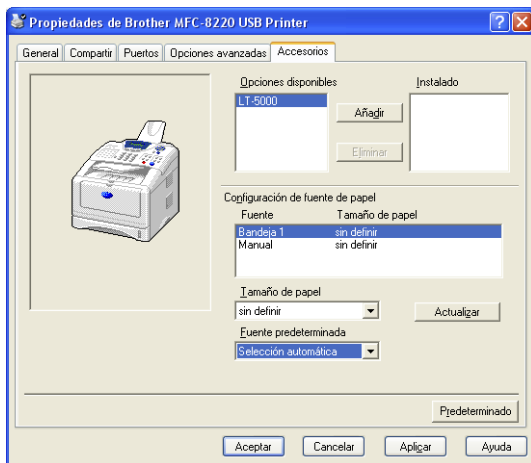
Propiedades de Brother MFC-8220 USB Printer

General | Compartir | Puertos | Opciones avanzadas | Accesorios

Opciones disponibles
LT-5000

Añadir

Eliminar

Instalado

Configuración de fuente de papel

| Fuente | Tamaño de papel |
|---|---|
| Bandeja 1 | sin definir |
| Manual | sin definir |

Tamaño de papel
sin definir

Actualizar

Fuente predeterminada
Selección automática

Predeterminado

Aceptar | Cancelar | Aplicar | Ayuda